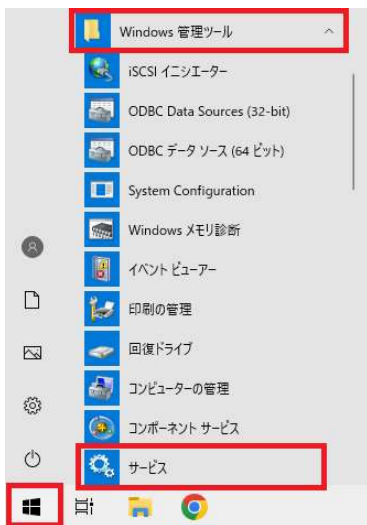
Windows 管理ツール

iSCSI イニシエーター

ODBC Data Sources (32-bit)

ODBC データ ソース (64 ビット)

System Configuration

Windows メモリ診断

イベント ビューアー

印刷の管理

回復ドライブ

コンピューターの管理

コンポーネント サービス

サービス